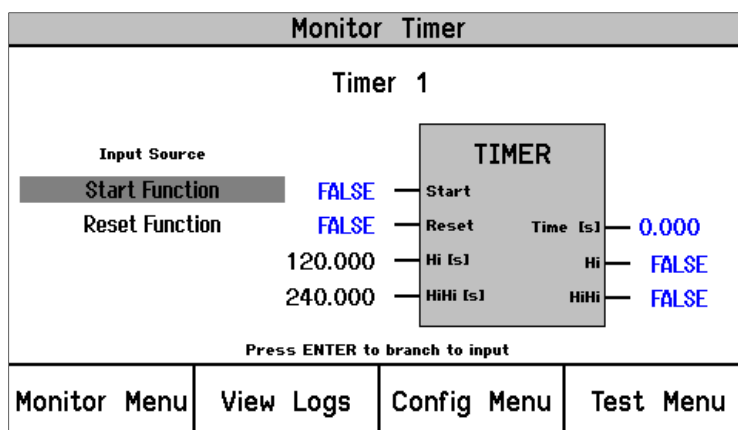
Monitor Timer

Timer 1

Input Source

Start Function

Reset Function

TIMER

FALSE Start

FALSE Reset

Time [s] 0.000

120.000 Hi [s]

Hi FALSE

240.000 HiHi [s]

HiHi FALSE

Press ENTER to branch to input

Monitor Menu | View Logs | Config Menu | Test Menu